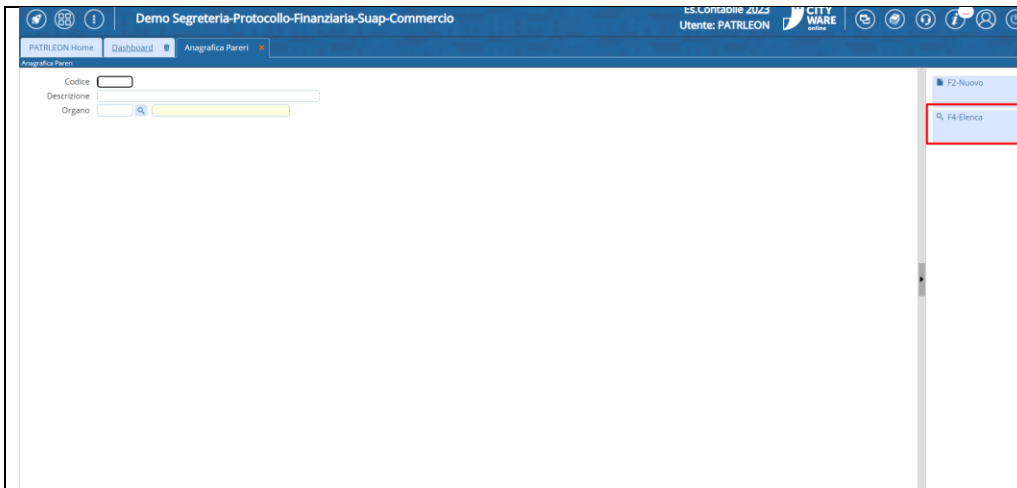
Demo Segreteria-Protocollo-Finanziaria-Suap-Commercio

Es.Contabile 2023
Utente: PATRLEON

CITY WARE online

PATRLEON Home
Dashboard
Anagrafica Pareri ×

Anagrafica Pareri

Codice
Descrizione
Organo

F2-Nuovo
F4-Elenca